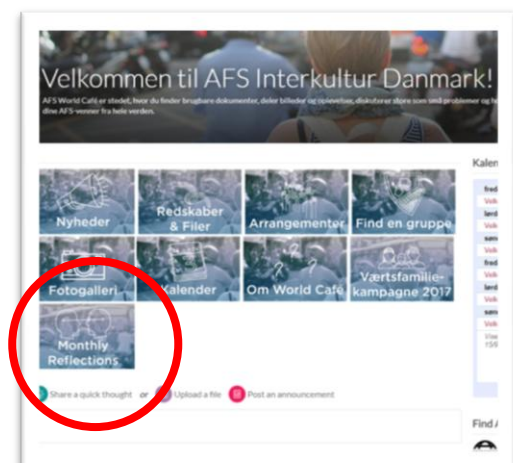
Velkommen til AFS Interkultur Danmark!

AFS World Café er stedet, hvor du finder brugbare dokumenter, deler billeder og oplevelser, diskuterer store som små problemer og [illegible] dine AFS-venner fra hele verden.

Nyheder

Redskaber & Filer

Arrangementer

Find en gruppe

Fotogalleri

Kalender

Om World Café

Værtsfamilie-kampagne 2017

Monthly Reflections

Share a quick thought or Upload a file Post an announcement

Kalen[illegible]

fred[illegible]
Vel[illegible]
lørd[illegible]
Vel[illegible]
søn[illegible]
Vel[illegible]
fred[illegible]
Vel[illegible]
lørd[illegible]
Vel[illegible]
søn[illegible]
Vel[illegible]

Find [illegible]